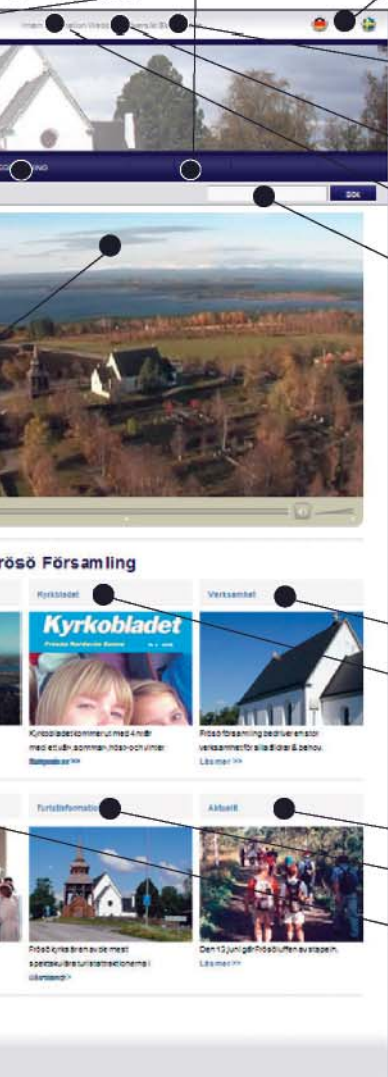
Intern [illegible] Webb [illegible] 

SÖK

rösö Församling

Kyrkbladet

Kyrkobladet

Frösö Församling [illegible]

Kyrkobladet kommer ut med 4 nr/år med ett vår, sommar, höst- och vinter

Verksamhet

Frösö församling bedriver en stor verksamhet för alla åldrar & behov.

Läs mer >>

Turistinformation

Frösö kyrka är en av de mest spektakulära turistattraktionerna i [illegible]

Aktuellt

Den 13 juni går Frösöluffen av stapeln.

Läs mer >>